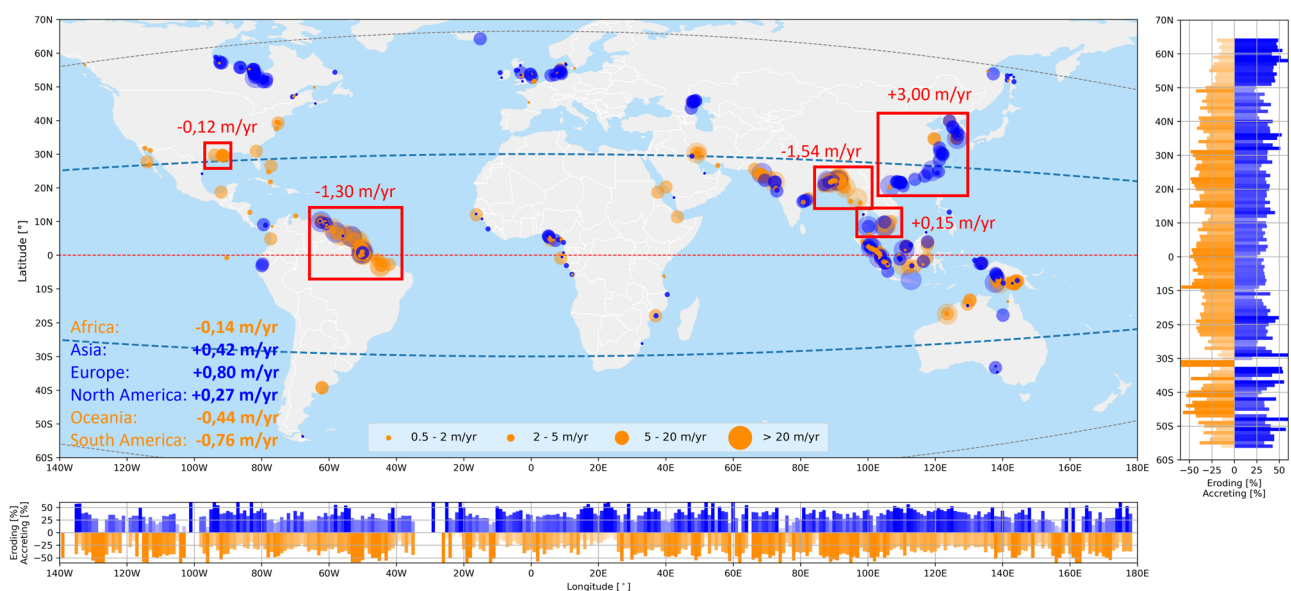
70N
60N
50N
40N
30N
20N
10N
0
10S
20S
30S
40S
50S
60S
Latitude [°]

-0,12 m/yr
-1,30 m/yr
-1,54 m/yr
+3,00 m/yr
+0,15 m/yr

Africa: -0,14 m/yr
Asia: +0,42 m/yr
Europe: +0,80 m/yr
North America: +0,27 m/yr
Oceania: -0,44 m/yr
South America: -0,76 m/yr

0.5 - 2 m/yr
2 - 5 m/yr
5 - 20 m/yr
> 20 m/yr

140W 120W 100W 80W 60W 40W 20W 0 20E 40E 60E 80E 100E 120E 140E 160E 180E

70N
60N
50N
40N
30N
20N
10N
0
10S
20S
30S
40S
50S
60S
-50 -25 0 25 50
Eroding [%]
Accreting [%]

50
25
0
-25
-50
Eroding [%]
Accreting [%]
140W 120W 100W 80W 60W 40W 20W 0 20E 40E 60E 80E 100E 120E 140E 160E 180E
Longitude [°]